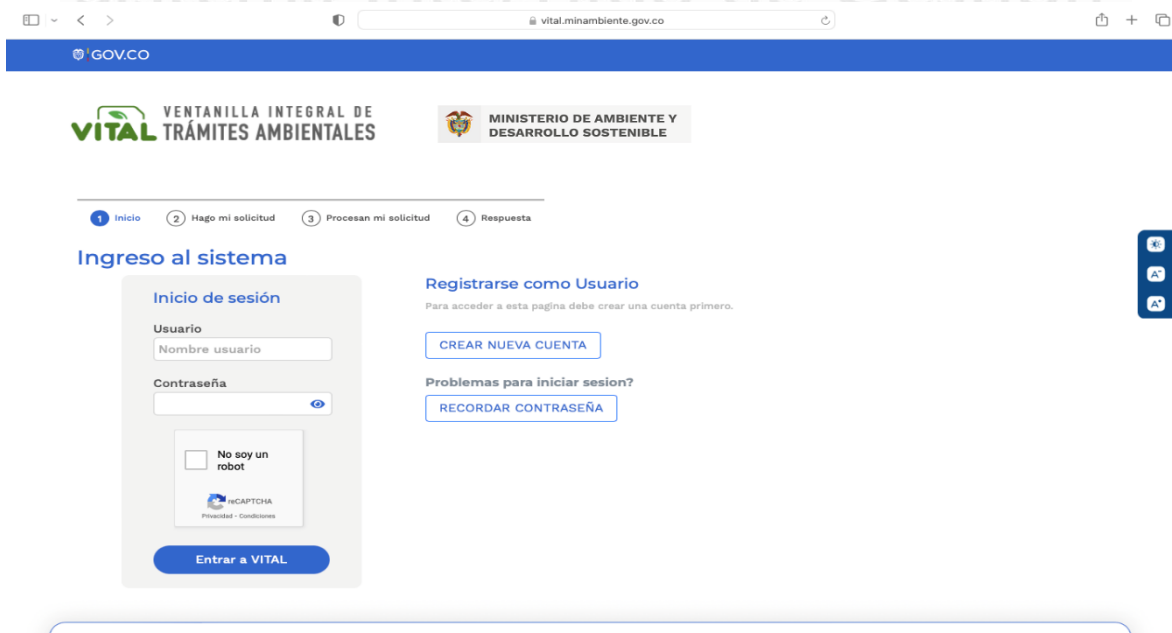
vital.minambiente.gov.co

GOV.CO

VITAL VENTANILLA INTEGRAL DE TRÁMITES AMBIENTALES

MINISTERIO DE AMBIENTE Y DESARROLLO SOSTENIBLE

1 Inicio 2 Hago mi solicitud 3 Procesan mi solicitud 4 Respuesta

Ingreso al sistema

Inicio de sesión

Usuario

Nombre usuario

Contraseña

No soy un robot

reCAPTCHA
Privacidad - Condiciones

Entrar a VITAL

Registrarse como Usuario

Para acceder a esta pagina debe crear una cuenta primero.

CREAR NUEVA CUENTA

Problemas para iniciar sesion?

RECORDAR CONTRASEÑA